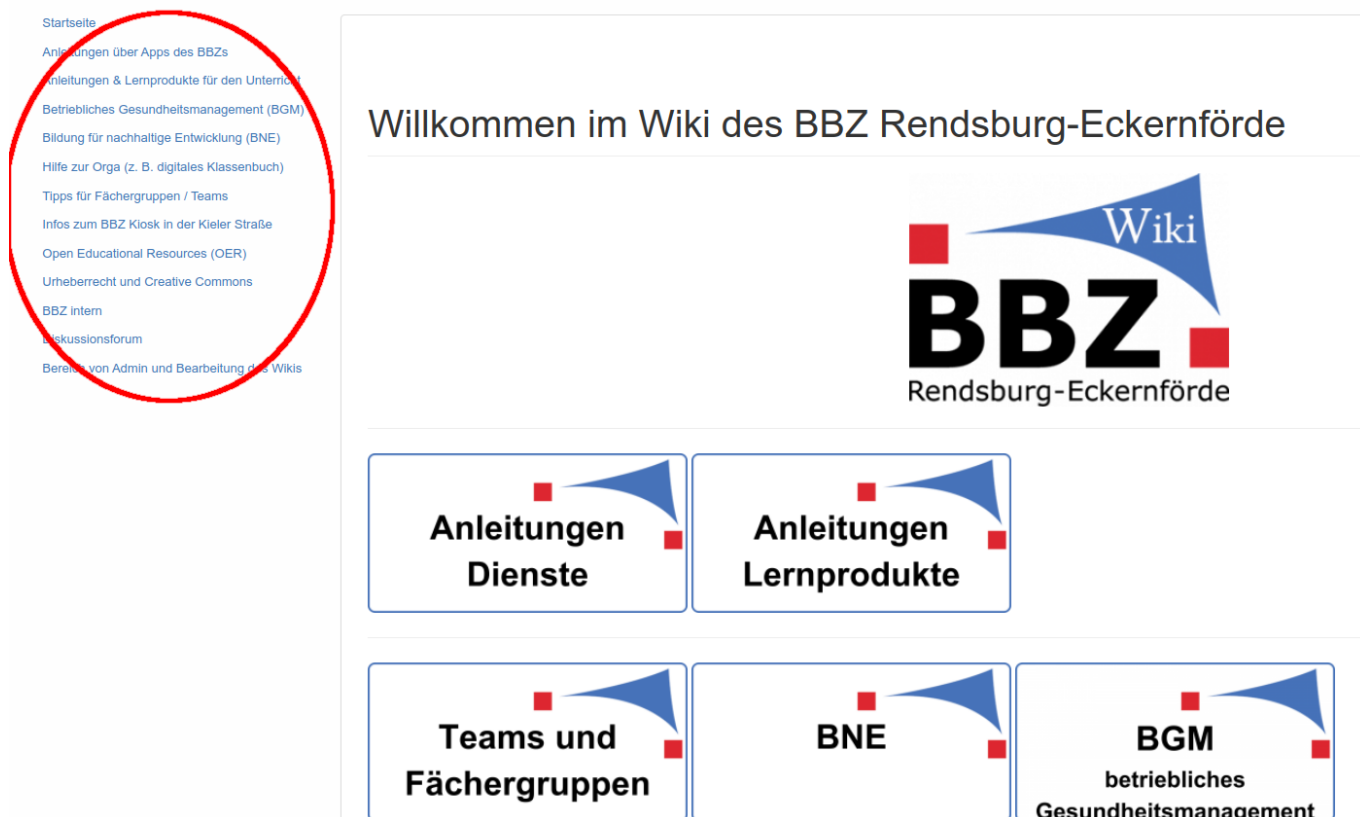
Startseite
Anleitungen über Apps des BBZs
Anleitungen & Lernprodukte für den Unterricht
Betriebliches Gesundheitsmanagement (BGM)
Bildung für nachhaltige Entwicklung (BNE)
Hilfe zur Orga (z. B. digitales Klassenbuch)
Tipps für Fächergruppen / Teams
Infos zum BBZ Kiosk in der Kieler Straße
Open Educational Resources (OER)
Urheberrecht und Creative Commons
BBZ intern
Diskussionsforum
Bereich von Admin und Bearbeitung des Wikis

Willkommen im Wiki des BBZ Rendsburg-Eckernförde

Wiki
BBZ
Rendsburg-Eckernförde

Anleitungen Dienste

Anleitungen Lernprodukte

Teams und Fächergruppen

BNE

BGM
betriebliches
Gesundheitsmanagement